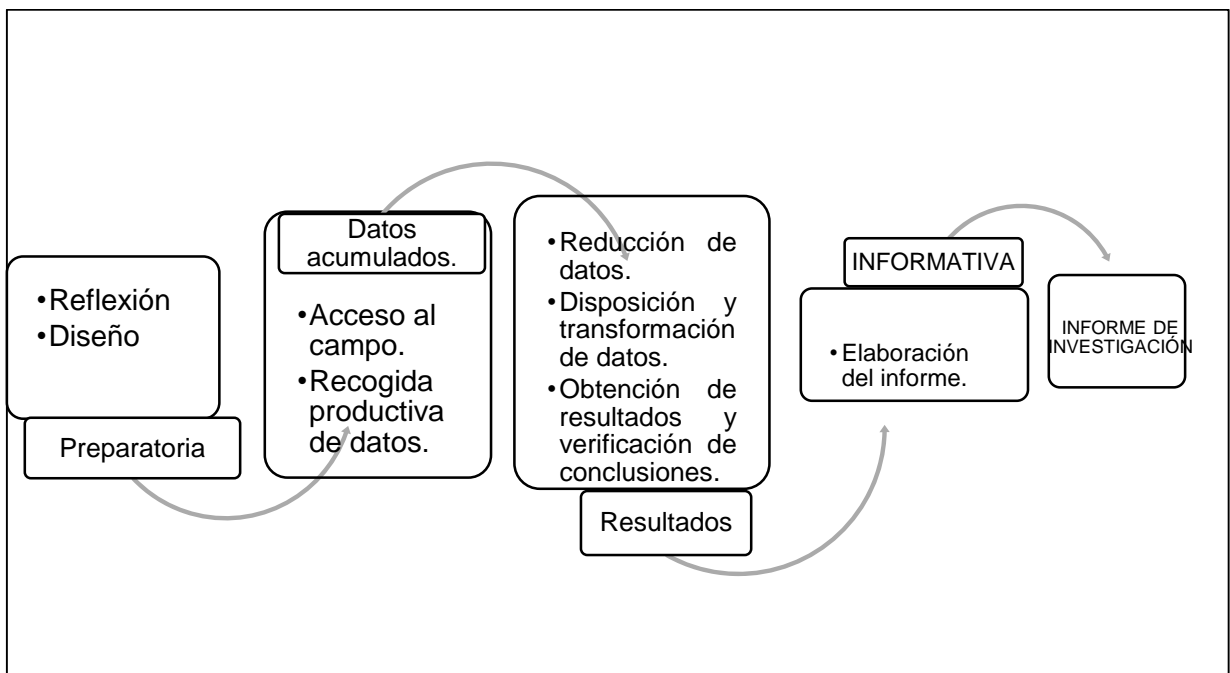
•Reflexión
•Diseño

Preparatoria

Datos acumulados.

•Acceso al campo.
•Recogida productiva de datos.

•Reducción de datos.
•Disposición y transformación de datos.
•Obtención de resultados y verificación de conclusiones.

Resultados

INFORMATIVA

•Elaboración del informe.

INFORME DE INVESTIGACIÓN